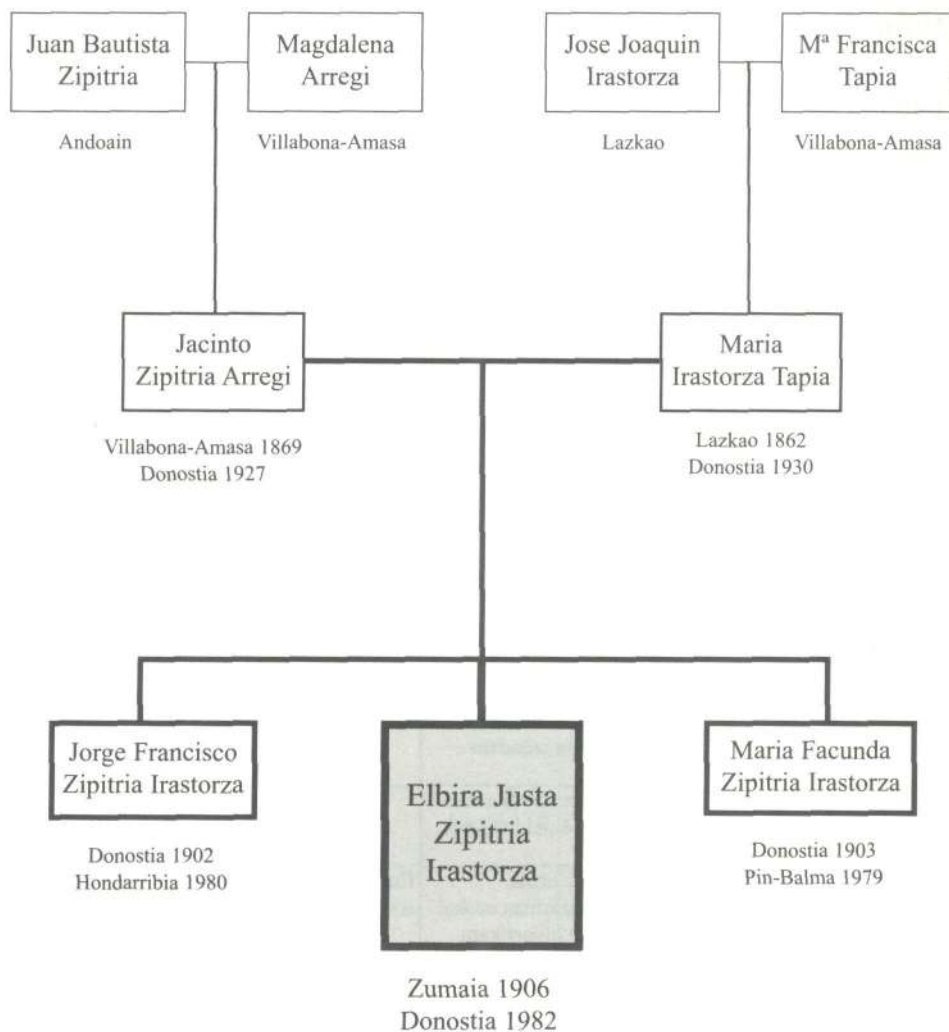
Juan Bautista Zipitria

Magdalena Arregi

Andoain

Villabona-Amasa

Jose Joaquin Irastorza

Mª Francisca Tapia

Lazkao

Villabona-Amasa

Jacinto Zipitria Arregi

Villabona-Amasa 1869
Donostia 1927

Maria Irastorza Tapia

Lazkao 1862
Donostia 1930

Jorge Francisco Zipitria Irastorza

Donostia 1902
Hondarribia 1980

Elbira Justa Zipitria Irastorza

Zumaia 1906
Donostia 1982

Maria Facunda Zipitria Irastorza

Donostia 1903
Pin-Balma 1979